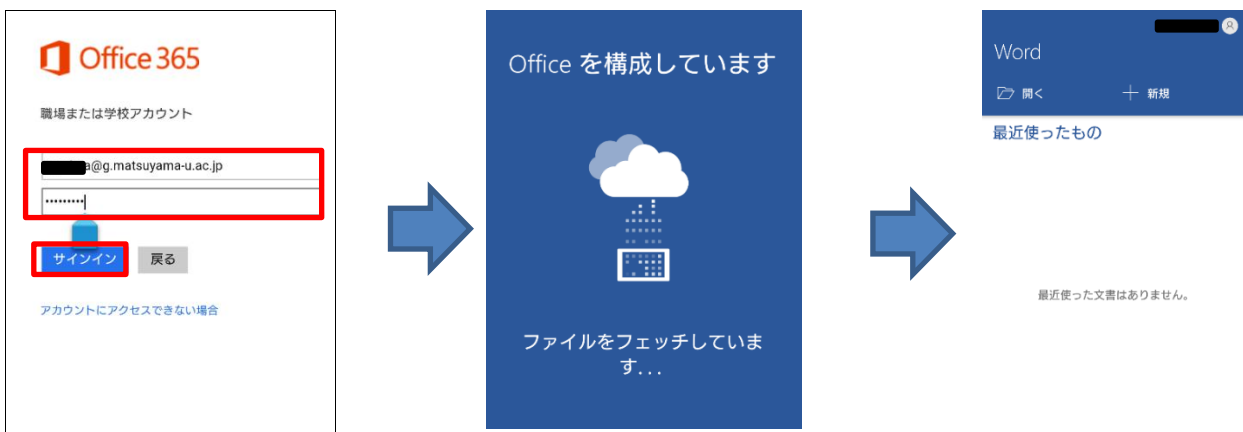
Office 365

職場または学校アカウント

a@g.matsuyama-u.ac.jp

•••••••••

サインイン

戻る

アカウントにアクセスできない場合

Office を構成しています

ファイルをフェッチしています...

Word

開く

新規

最近使ったもの

最近使った文書はありません。